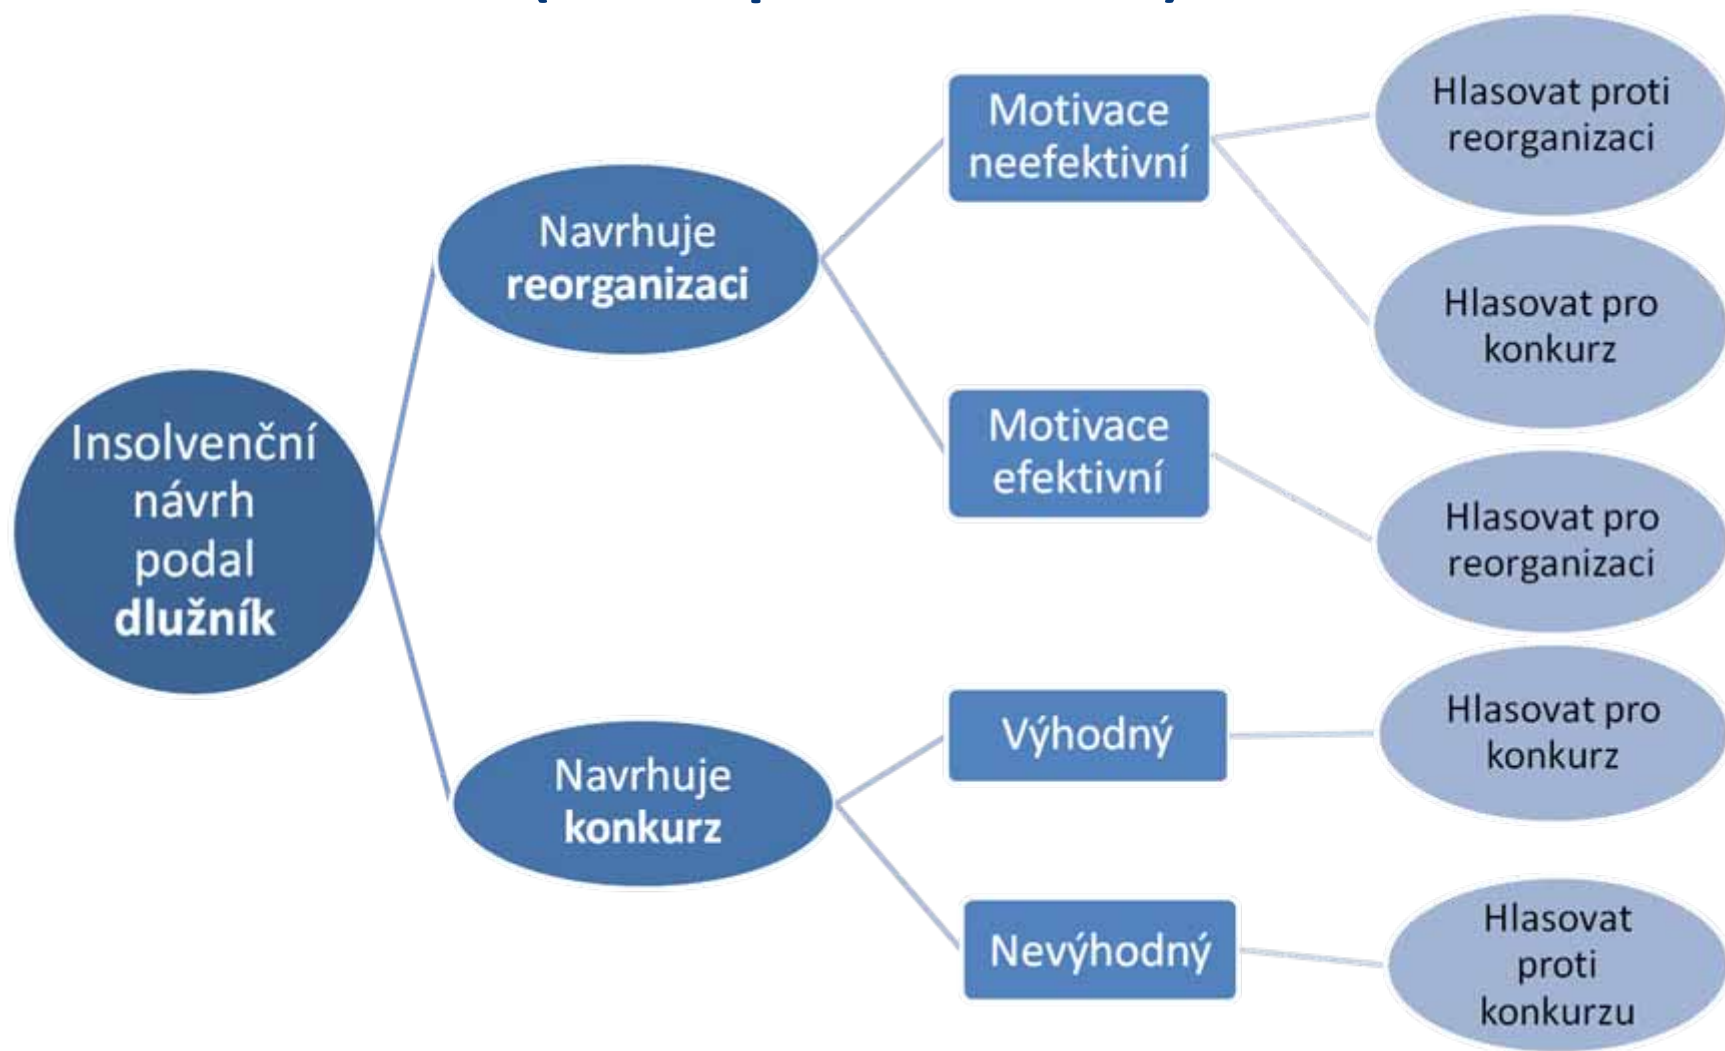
Insolvenční návrh podal **dlužník**

Navrhuje **reorganizaci**

Motivace neefektivní

Hlasovat proti reorganizaci

Hlasovat pro konkurz

Motivace efektivní

Hlasovat pro reorganizaci

Navrhuje **konkurz**

Výhodný

Hlasovat pro konkurz

Nevýhodný

Hlasovat proti konkurzu